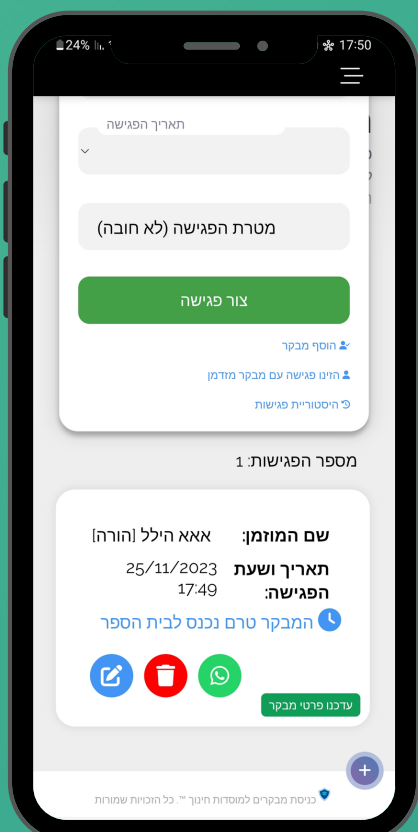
24% 17:50

תאריך הפגישה

מטרת הפגישה (לא חובה)

צור פגישה

הוסף מבקר

הזינו פגישה עם מבקר מזדמן

היסטוריית פגישות

מספר הפגישות: 1

שם המוזמן: אאא הילל [הורה]

תאריך ושעת הפגישה: 25/11/2023 17:49

המבקר טרם נכנס לבית הספר

עדכנו פרטי מבקר

כניסת מבקרים למוסדות חינוך ™. כל הזכויות שמורות